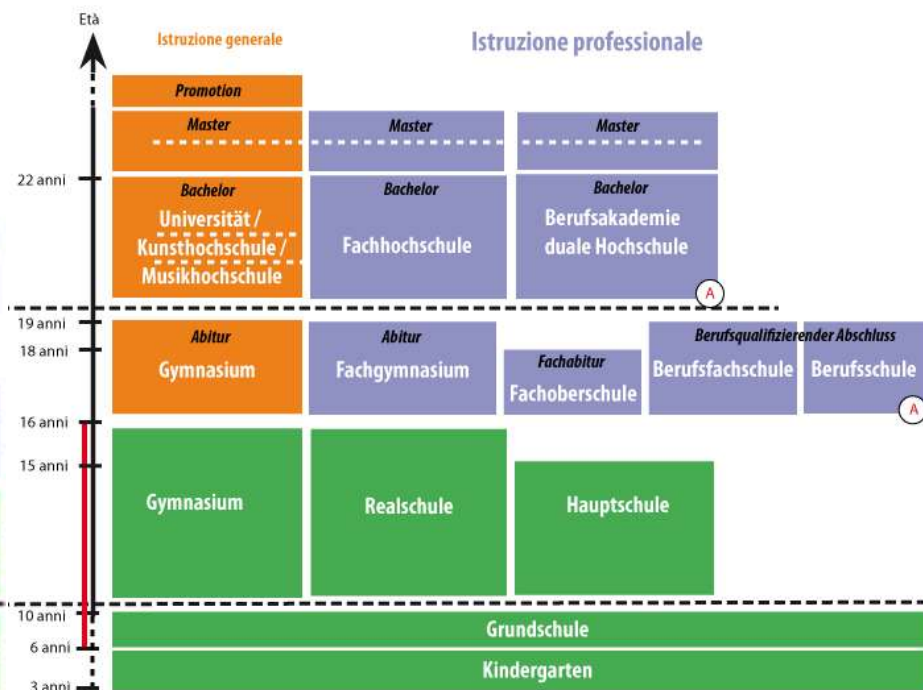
Età

Istruzione generale

Istruzione professionale

Promotion

Master

Master

Master

22 anni

Bachelor
Universität / Kunsthochschule / Musikhochschule

Bachelor
Fachhochschule

Bachelor
Berufsakademie duale Hochschule

A

19 anni

18 anni

Abitur
Gymnasium

Abitur
Fachgymnasium

Fachabitur
Fachoberschule

Berufsqualifizierender Abschluss
Berufsfachschule

Berufsschule

A

16 anni

15 anni

Gymnasium

Realschule

Hauptschule

10 anni

Grundschule

6 anni

Kindergarten

3 anni